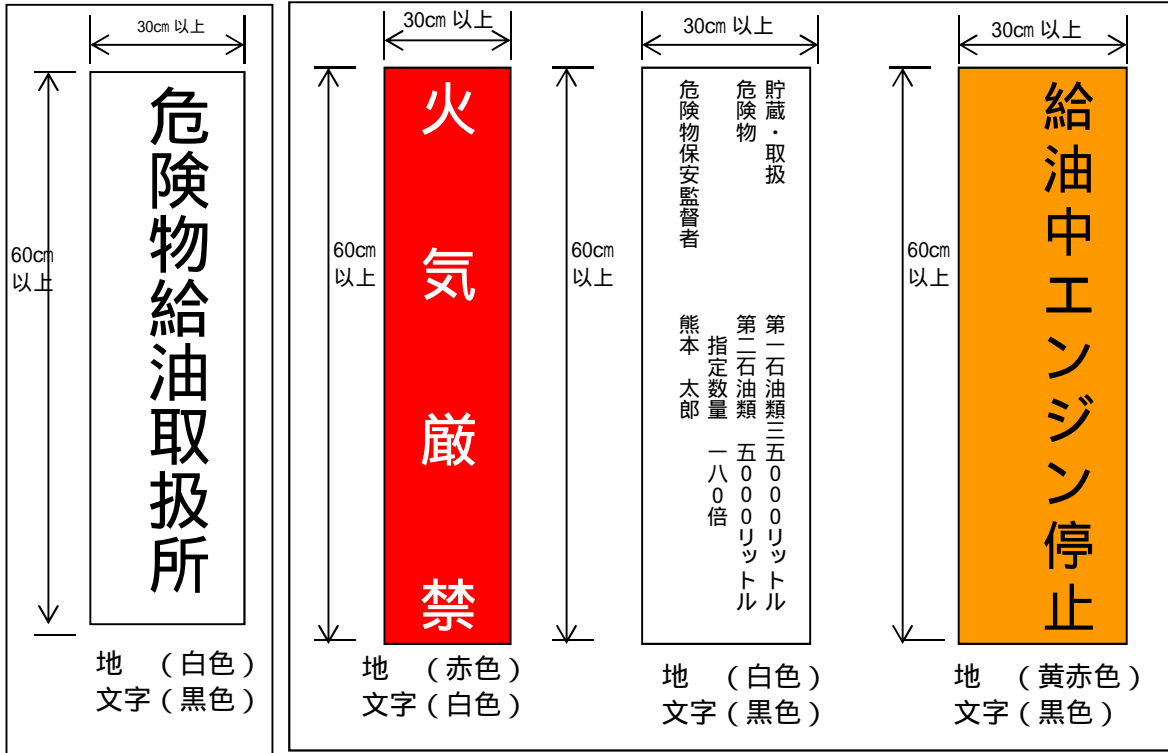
30cm 以上

60cm 以上

危険物給油取扱所

地 （白色）
文字（黒色）

30cm 以上

60cm 以上

火気厳禁

地 （赤色）
文字（白色）

30cm 以上

60cm 以上

貯蔵・取扱 危険物

第一石油類三五０００リットル
第二石油類 五０００リットル
指定数量 一八０倍

危険物保安監督者
熊本 太郎

地 （白色）
文字（黒色）

30cm 以上

60cm 以上

給油中エンジン停止

地 （黄赤色）
文字（黒色）